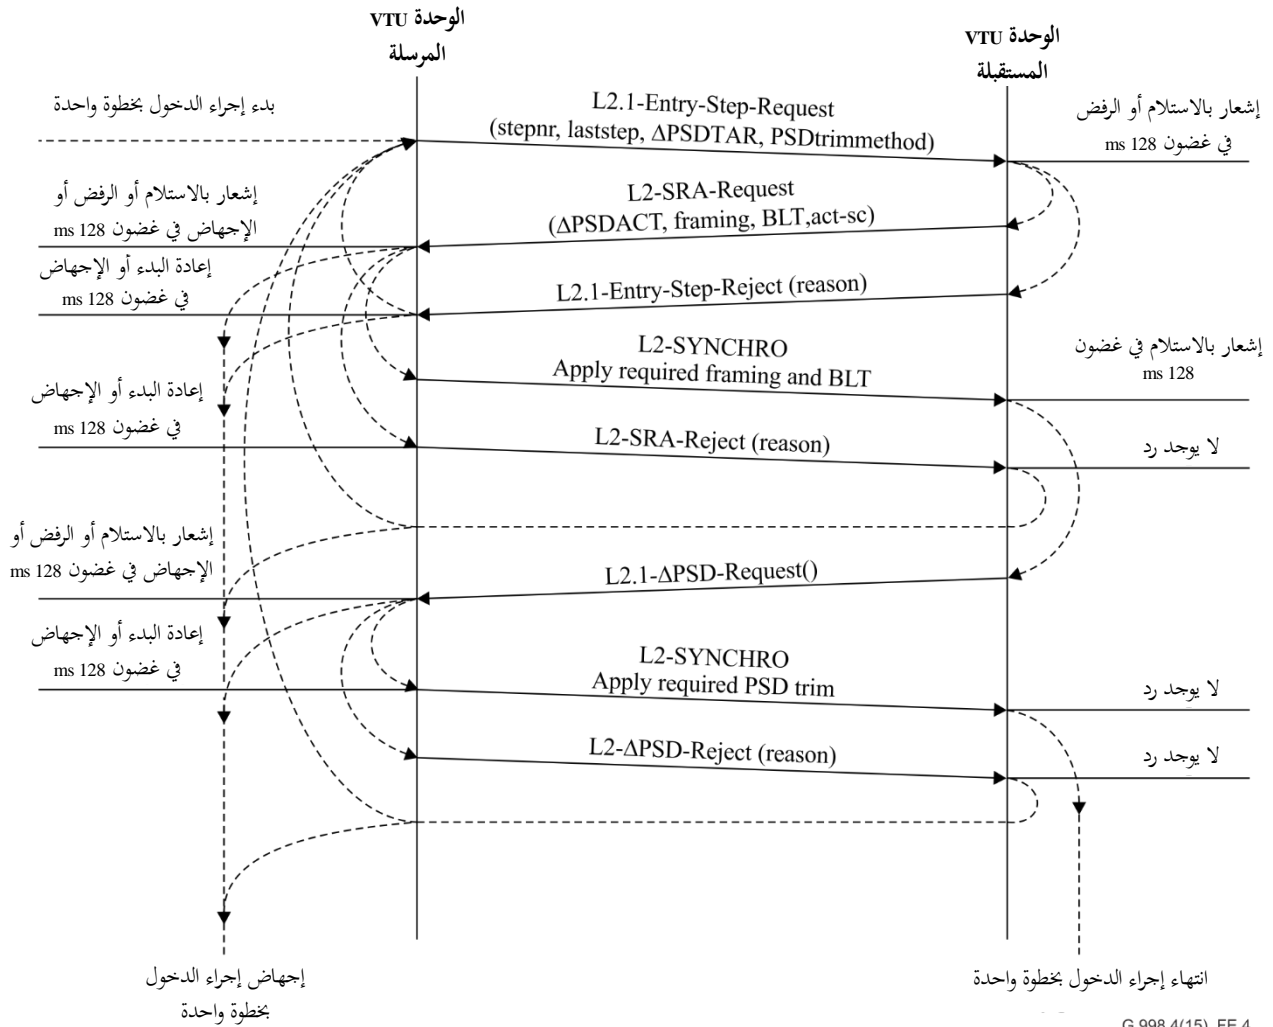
الوحدة VTU المرسلة

الوحدة VTU المستقبلة

بدء إجراء الدخول بخطوة واحدة

L2.1-Entry-Step-Request (stepnr, laststep, ΔPSDTAR, PSDtrimmethod)

إشعار بالاستلام أو الرفض في غضون 128 ms

إشعار بالاستلام أو الرفض أو الإجهاض في غضون 128 ms

L2-SRA-Request (ΔPSDACT, framing, BLT,act-sc)

إعادة البدء أو الإجهاض في غضون 128 ms

L2.1-Entry-Step-Reject (reason)

L2-SYNCHRO Apply required framing and BLT

إشعار بالاستلام في غضون 128 ms

إعادة البدء أو الإجهاض في غضون 128 ms

L2-SRA-Reject (reason)

لا يوجد رد

إشعار بالاستلام أو الرفض أو الإجهاض في غضون 128 ms

L2.1-ΔPSD-Request()

إعادة البدء أو الإجهاض في غضون 128 ms

L2-SYNCHRO Apply required PSD trim

لا يوجد رد

L2-ΔPSD-Reject (reason)

لا يوجد رد

إجهاض إجراء الدخول بخطوة واحدة

انتهاء إجراء الدخول بخطوة واحدة

G.998.4(15)_FE.4